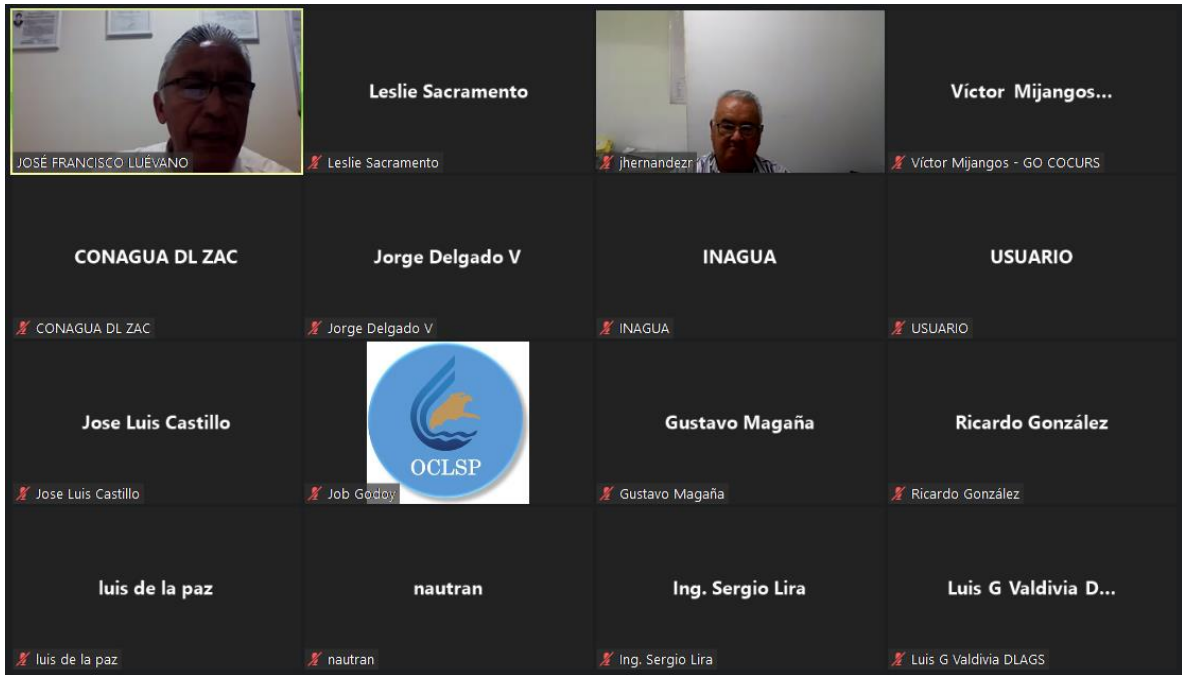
JOSÉ FRANCISCO LUÉVANO

Leslie Sacramento

Leslie Sacramento

jhernandezr

Víctor Mijangos...

Víctor Mijangos - GO COCURS

CONAGUA DL ZAC

CONAGUA DL ZAC

Jorge Delgado V

Jorge Delgado V

INAGUA

INAGUA

USUARIO

USUARIO

Jose Luis Castillo

Jose Luis Castillo

OCLSP

Job Godoy

Gustavo Magaña

Gustavo Magaña

Ricardo González

Ricardo González

luis de la paz

luis de la paz

nautran

nautran

Ing. Sergio Lira

Ing. Sergio Lira

Luis G Valdivia D...

Luis G Valdivia DLAGS